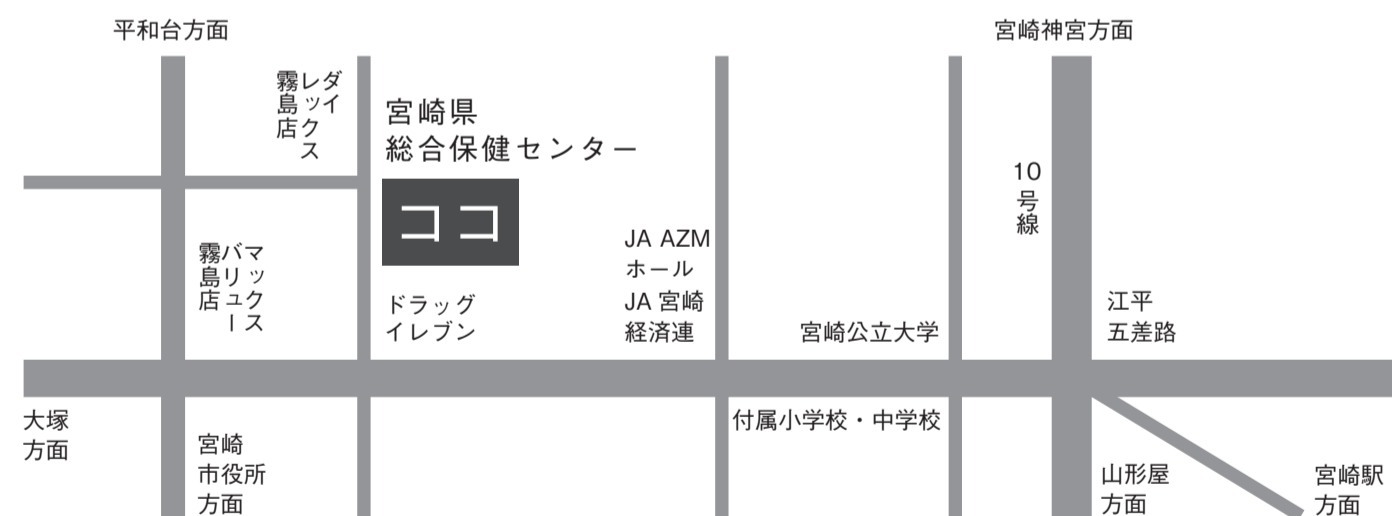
平和台方面

宮崎神宮方面

レダックス
霧島店

宮崎県
総合保健センター

ココ

10号線

JA AZM
ホール
JA 宮崎
経済連

バリュックス
霧島店

ドラッグ
イレブン

宮崎公立大学

江平
五差路

大塚
方面

宮崎
市役所
方面

付属小学校・中学校

山形屋
方面

宮崎駅
方面